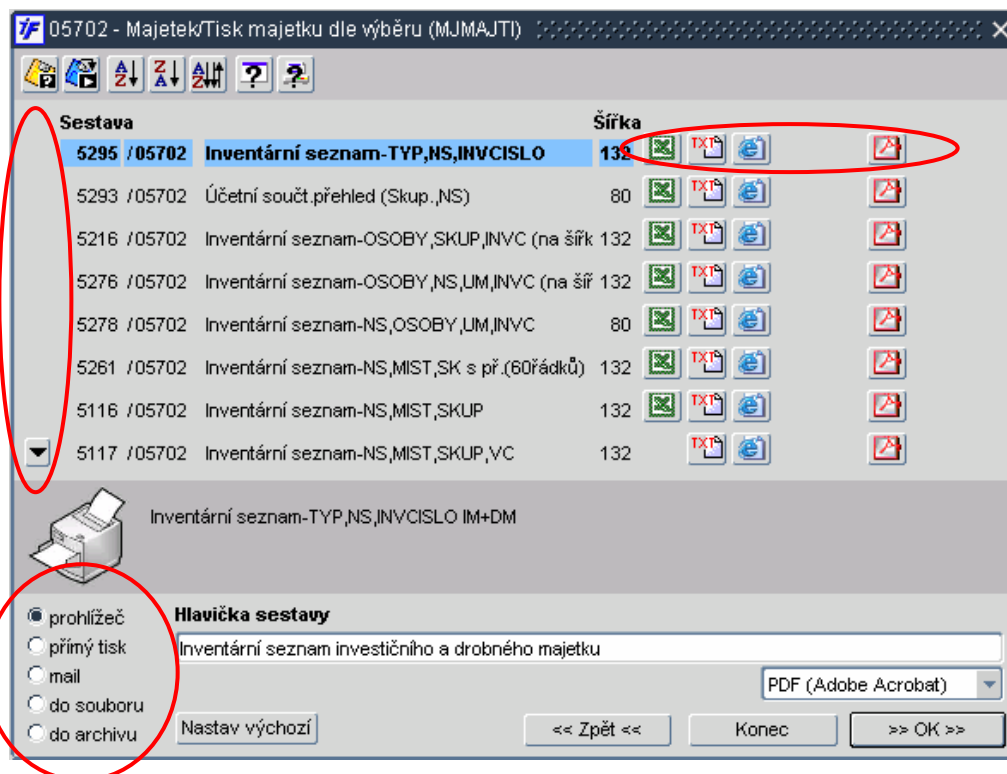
05702 - Majetek/Tisk majetku dle výběru (MJMAJTI)

| Sestava | | | Šířka |
|---|---|---|---|
| 5295 | /05702 | Inventární seznam-TYP,NS,INVCISLO | 132 |
| 5293 | /05702 | Účetní součt.přehled (Skup.,NS) | 80 |
| 5216 | /05702 | Inventární seznam-OSOBY,SKUP,INVC (na šířk | 132 |
| 5276 | /05702 | Inventární seznam-OSOBY,NS,UM,INVC (na šíř | 132 |
| 5278 | /05702 | Inventární seznam-NS,OSOBY,UM,INVC | 80 |
| 5261 | /05702 | Inventární seznam-NS,MIST,SK s př.(60řádků) | 132 |
| 5116 | /05702 | Inventární seznam-NS,MIST,SKUP | 132 |
| 5117 | /05702 | Inventární seznam-NS,MIST,SKUP,VC | 132 |

Inventární seznam-TYP,NS,INVCISLO IM+DM

prohlížeč
přímý tisk
mail
do souboru
do archivu

Hlavička sestavy
Inventární seznam investičního a drobného majetku

PDF (Adobe Acrobat)

Nastav výchozí
<< Zpět <<
Konec
>> OK >>